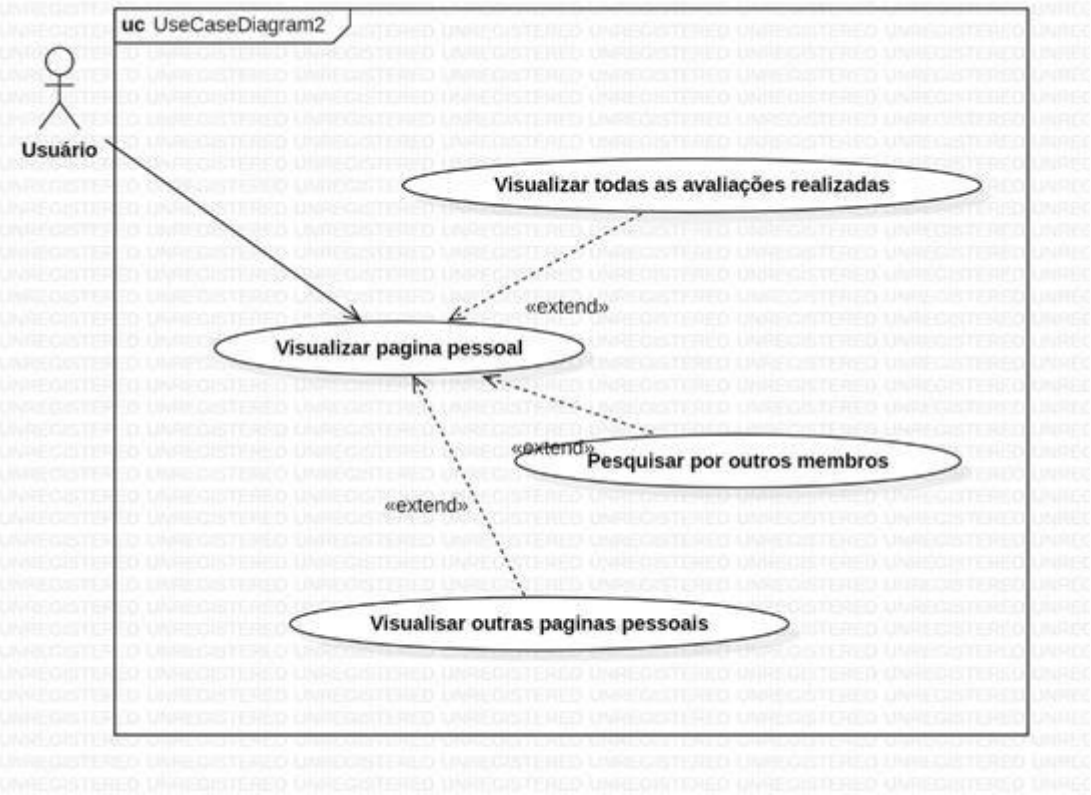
uc UseCaseDiagram2

Usuário

Visualizar todas as avaliações realizadas

«extend»

Visualizar pagina pessoal

«extend»

Pesquisar por outros membros

«extend»

Visualisar outras paginas pessoais

UNREGISTERED UNREGISTERED UNREGISTERED UNREGISTERED UNREGISTERED UNREGISTERED UNREGISTERED